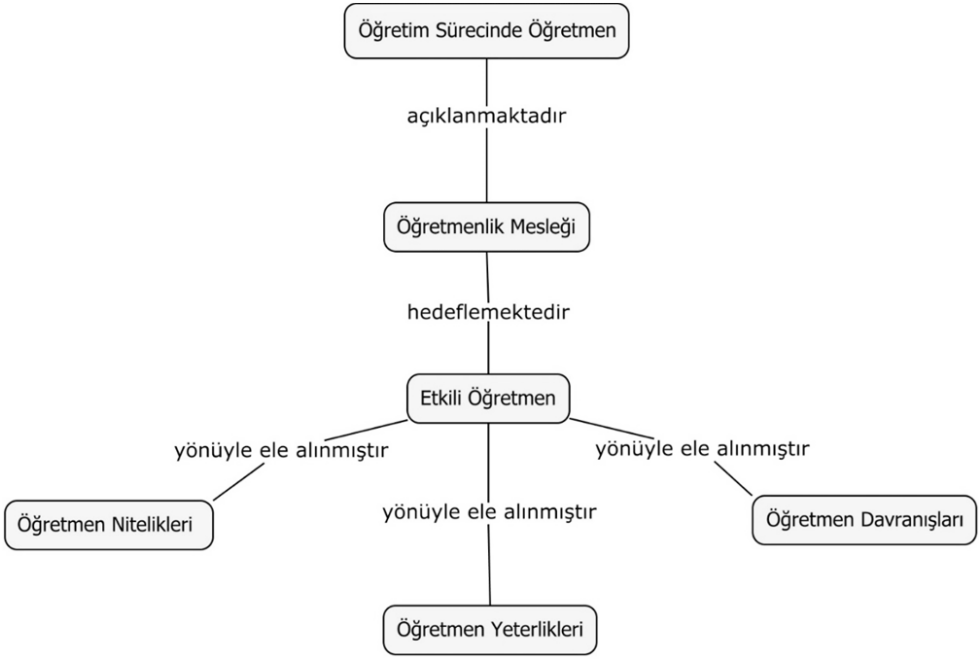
Öğretim Sürecinde Öğretmen

açıklanmaktadır

Öğretmenlik Mesleği

hedeflemektedir

Etkili Öğretmen

yönüyle ele alınmıştır

yönüyle ele alınmıştır

Öğretmen Nitelikleri

yönüyle ele alınmıştır

Öğretmen Davranışları

Öğretmen Yeterlikleri